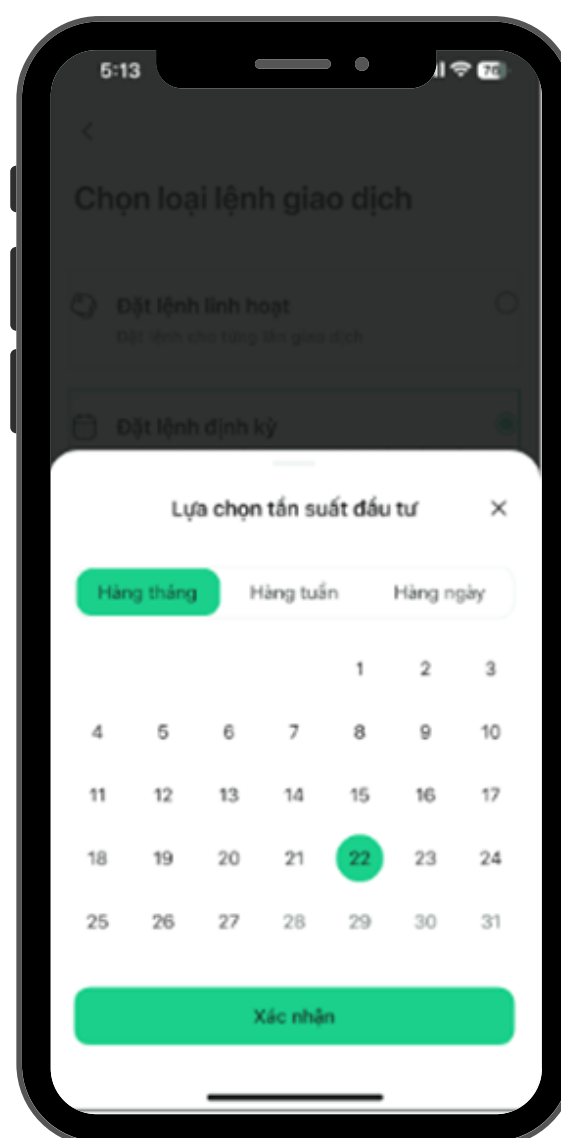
5:13

76

<

Chọn loại lệnh giao dịch

Đặt lệnh linh hoạt

Đặt lệnh cho từng lần giao dịch

Đặt lệnh định kỳ

Lựa chọn tần suất đầu tư

×

Hàng tháng

Hàng tuần

Hàng ngày

| | | | | | | |
|---|---|---|---|---|---|---|
| | | | | 1 | 2 | 3 |
| 4 | 5 | 6 | 7 | 8 | 9 | 10 |
| 11 | 12 | 13 | 14 | 15 | 16 | 17 |
| 18 | 19 | 20 | 21 | 22 | 23 | 24 |
| 25 | 26 | 27 | 28 | 29 | 30 | 31 |

Xác nhận